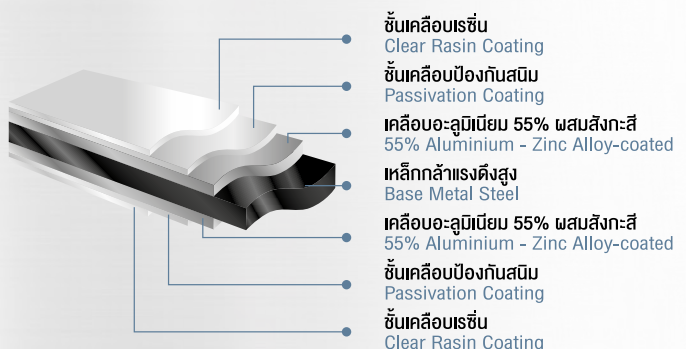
ชั้นเคลือบเรซิ่น
Clear Rasin Coating

ชั้นเคลือบป้องกันสนิม
Passivation Coating

เคลือบอะลูมิเนียม 55% ผสมสังกะสี
55% Aluminium - Zinc Alloy-coated

เหล็กกล้าแรงดึงสูง
Base Metal Steel

เคลือบอะลูมิเนียม 55% ผสมสังกะสี
55% Aluminium - Zinc Alloy-coated

ชั้นเคลือบป้องกันสนิม
Passivation Coating

ชั้นเคลือบเรซิ่น
Clear Rasin Coating